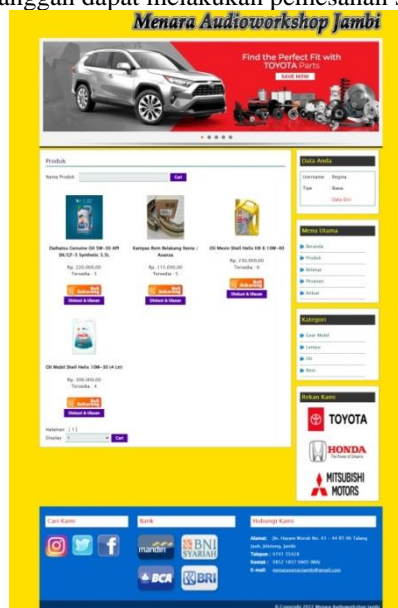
anggan dapat melakukan pemesanan s

Menara Audioworkshop Jambi

Find the Perfect Fit with TOYOTA Parts

SAVE NOW

Produk

Nama Produk Cari

Daihatsu Genuine Oil 5W-30 API SN/GF-5 Synthetic 3,5L

Rp. 220.000,00

Tersedia : 5

Beli Sekarang

Diskusi & Ulasan

Kampas Rem Belakang Xenia / Avanza

Rp. 115.000,00

Tersedia : 5

Beli Sekarang

Diskusi & Ulasan

Oli Mesin Shell Helix HX 6 10W-40

Rp. 230.000,00

Tersedia : 6

Beli Sekarang

Diskusi & Ulasan

Oli Mobil Shell Helix 10W-30 (4 Ltr)

Rp. 300.000,00

Tersedia : 4

Beli Sekarang

Diskusi & Ulasan

Halaman : [ 1 ]

Display Cari

Data Anda

Username Regina

Tipe Biasa

Data Diri

Menu Utama

Beranda

Produk

Belanja

Pesanan

Keluar

Kategori

Gear Model

Lampu

Oli

Rem

Rekan Kami

TOYOTA

HONDA

MITSUBISHI MOTORS

Cari Kami

Bank

mandiri

BNI SYARIAH

BCA

BRI

Hubungi Kami

Alamat : Jln. Hasann Murab No. 43 - 44 RT.06 Talang Jauh, Jelutung, Jambi

Telepon : 0741 35428

Ponsel : 0812 1837 6901 (WA)

E-mail : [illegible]

© Copyright 2022 Menara Audioworkshop Jambi